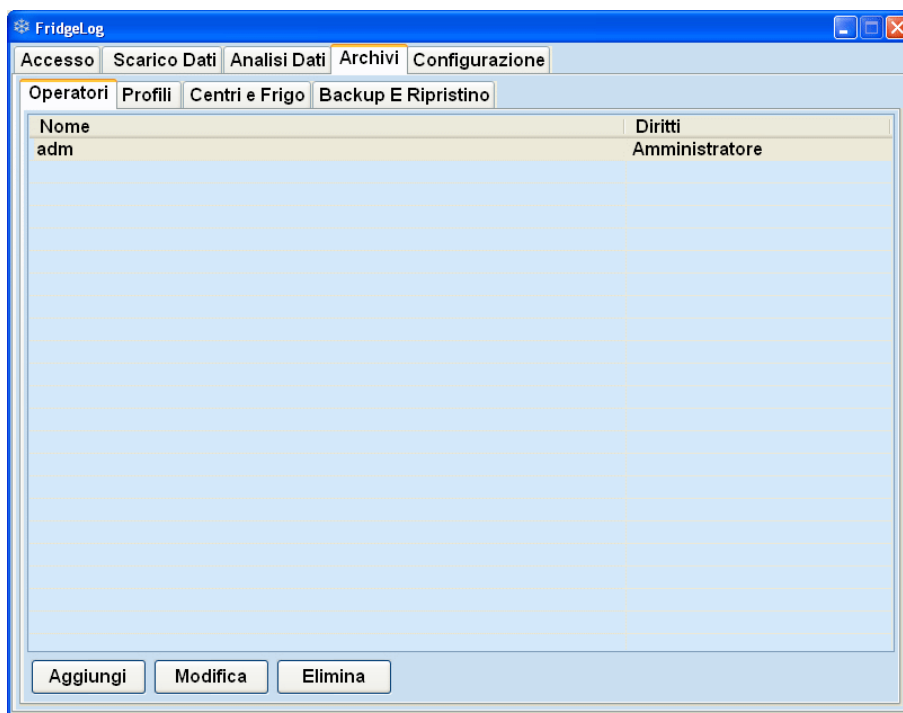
FridgeLog

Accesso | Scarico Dati | Analisi Dati | Archivi | Configurazione

Operatori | Profili | Centri e Frigo | Backup E Ripristino

| Nome | Diritti |
|---|---|
| adm | Amministratore |

Aggiungi | Modifica | Elimina